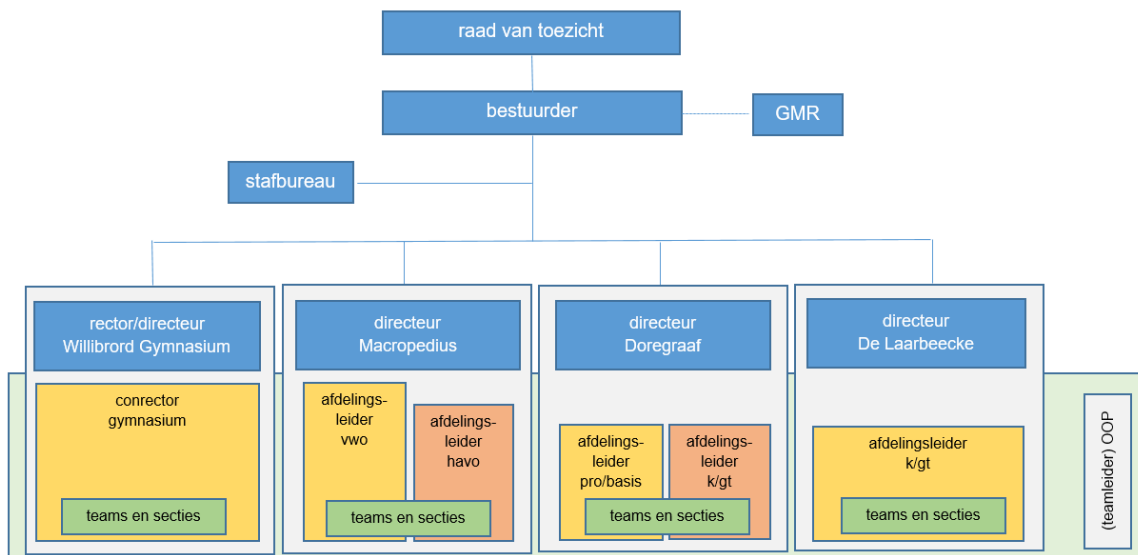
raad van toezicht

bestuurder

GMR

stafbureau

rector/directeur Willibrord Gymnasium

conrector gymnasium

teams en secties

directeur Macropedius

afdelingsleider vwo

afdelingsleider havo

teams en secties

directeur Doregraaf

afdelingsleider pro/basis

afdelingsleider k/gt

teams en secties

directeur De Laarbeecke

afdelingsleider k/gt

teams en secties

(teamleider) OOP